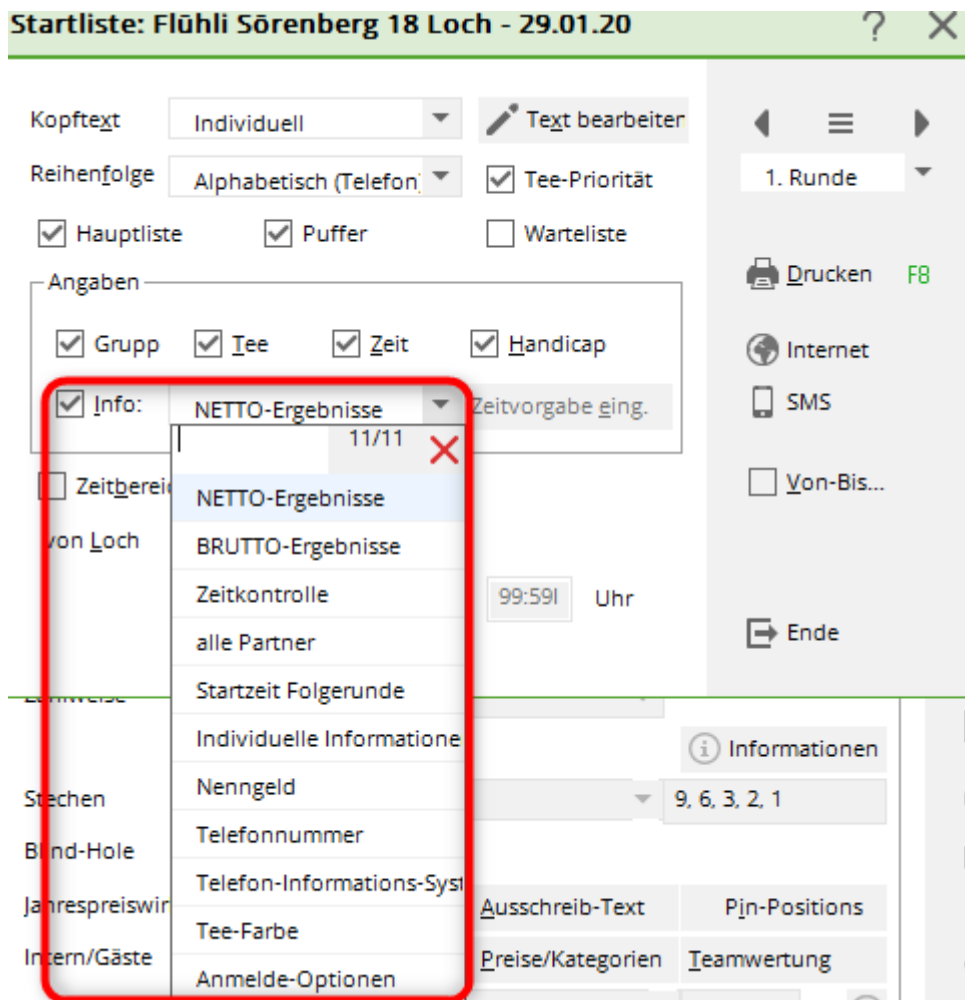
Startliste: Flühli Sörenberg 18 Loch - 29.01.20

?

Kopftext
Individuell
Text bearbeiten
Reihenfolge
Alphabetisch (Telefon)
Tee-Priorität
Hauptliste
Puffer
Warteliste

1. Runde

Angaben
Grupp
Tee
Zeit
Handicap
Info:
NETTO-Ergebnisse
Zeitvorgabe eing.

11/11

Zeitbereic
von Loch

99:59
Uhr

NETTO-Ergebnisse
BRUTTO-Ergebnisse
Zeitkontrolle
alle Partner
Startzeit Folgerunde
Individuelle Informatione
Nenngeld
Telefonnummer
Telefon-Informations-Syst
Tee-Farbe
Anmelde-Optionen

Drucken F8
Internet
SMS
Von-Bis...
Ende

Informationen
Stechen
9, 6, 3, 2, 1
Blind-Hole
Jahrespreiswir
Ausschreib-Text
Pin-Positions
Intern/Gäste
Preise/Kategorien
Teamwertung